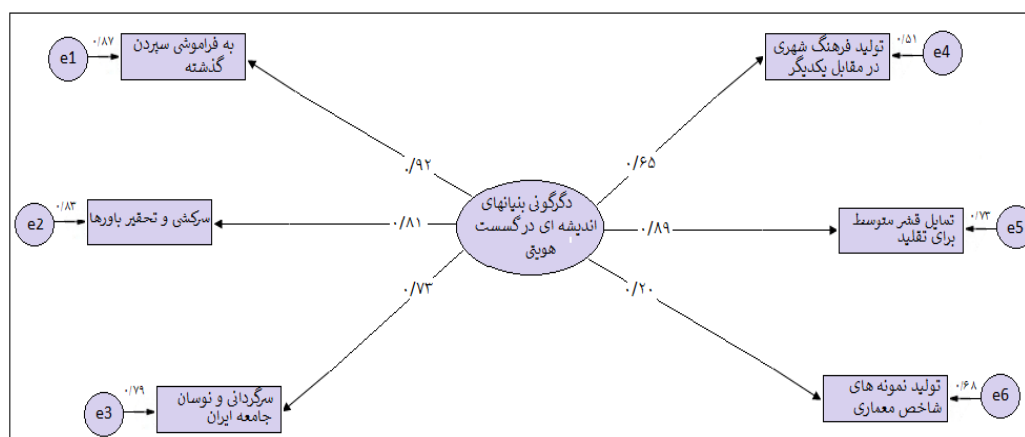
e1
۰/۸۷
به فراموشی سپردن گذشته

e4
۰/۵۱
تولید فرهنگ شهری در مقابل یکدیگر

۰/۹۲
۰/۶۵

دگرگونی بنیانهای اندیشه ای در گسست هویتی

e2
۰/۸۳
سرکشی و تحقیر باورها
۰/۸۱

۰/۸۹
e5
۰/۷۳
تمایل قشر متوسط برای تقلید

۰/۷۳
۰/۲۰

e3
۰/۷۹
سرگردانی و نوسان جامعه ایران

e6
۰/۶۸
تولید نمونه های شاخص معماری